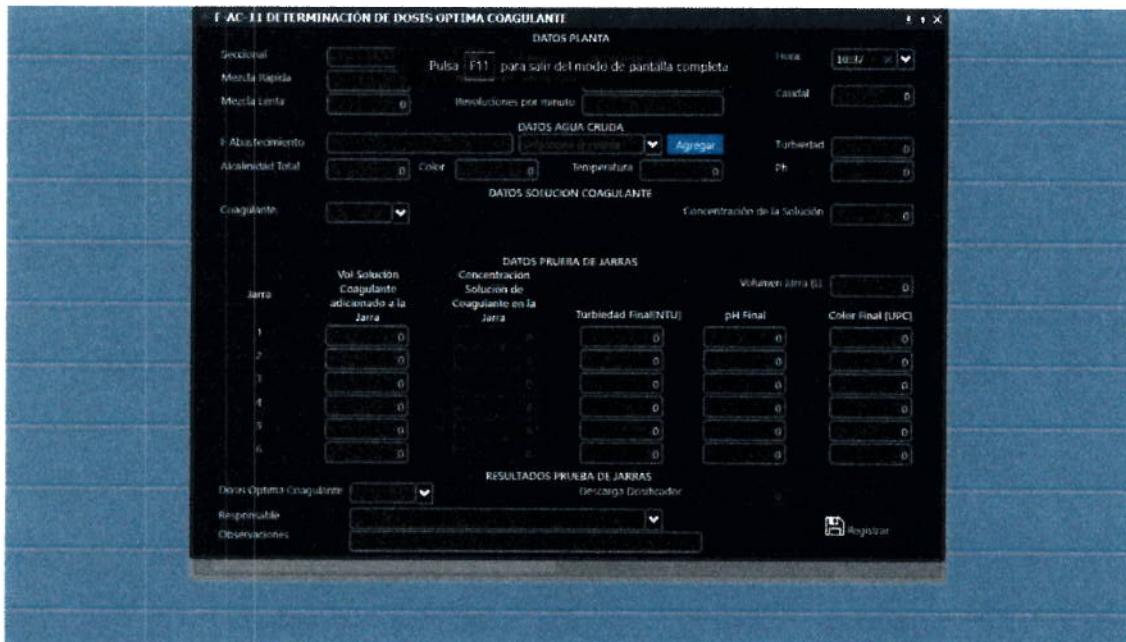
F-AC-11 DETERMINACIÓN DE DOSIS OPTIMA COAGULANTE

DATOS PLANTA

Seccional

Pulsa F11 para salir del modo de pantalla completa

Hora 10:37

Mezcla Rapida

Mezcla Lenta 0

Revoluciones por minuto

Caudal 0

DATOS AGUA CRUDA

F. Abastecimiento

Agregar

Turbiedad 0

Alcalinidad Total 0

Color 0

Temperatura 0

Ph 0

DATOS SOLUCION COAGULANTE

Coagulante

Concentración de la Solución 0

DATOS PRUEBA DE JARRAS

Volumen Jarra (L) 0

| Jarra | Vol Solución Coagulante adicionado a la Jarra | Concentracion Solucion de Coagulante en la Jarra | Turbiedad Final(NTU) | pH Final | Color Final (UPC) |
|---|---|---|---|---|---|
| 1 | 0 | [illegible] | 0 | 0 | 0 |
| 2 | 0 | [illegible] | 0 | 0 | 0 |
| 3 | 0 | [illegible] | 0 | 0 | 0 |
| 4 | 0 | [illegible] | 0 | 0 | 0 |
| 5 | 0 | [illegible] | 0 | 0 | 0 |
| 6 | 0 | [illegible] | 0 | 0 | 0 |

RESULTADOS PRUEBA DE JARRAS

Dosis Optima Coagulante

Descarga Dosificador

Responsable

Observaciones

Registrar